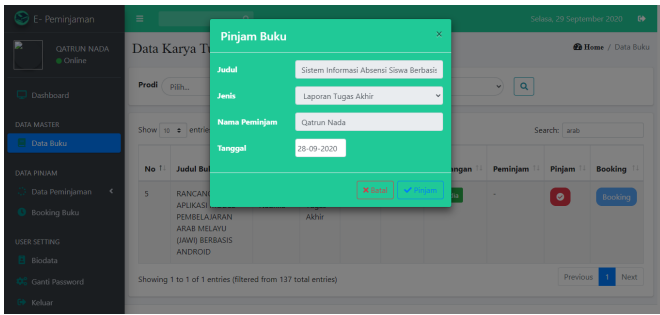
E- Peminjaman

Selasa, 29 September 2020

QATRUN NADA
● Online

Dashboard

DATA MASTER

Data Buku

DATA PINJAM

Data Peminjaman

Booking Buku

USER SETTING

Biodata

Ganti Password

Keluar

Data Karya Tu

Home / Data Buku

Prodi Pilih...

Show 10 entries

Search: arab

| No | Judul Bu | | | | ngan | Peminjam | Pinjam | Booking |
|---|---|---|---|---|---|---|---|---|
| 5 | RANCANG APLIKASI PEMBELAJARAN ARAB MELAYU (JAWI) BERBASIS ANDROID | | Tugas Akhir | | na | - | | Booking |

Showing 1 to 1 of 1 entries (filtered from 137 total entries)

Previous 1 Next

Pinjam Buku

Judul: Sistem Informasi Absensi Siswa Berbasis

Jenis: Laporan Tugas Akhir

Nama Peminjam: Qatrun Nada

Tanggal: 28-09-2020

✕ Batal ✔ Pinjam